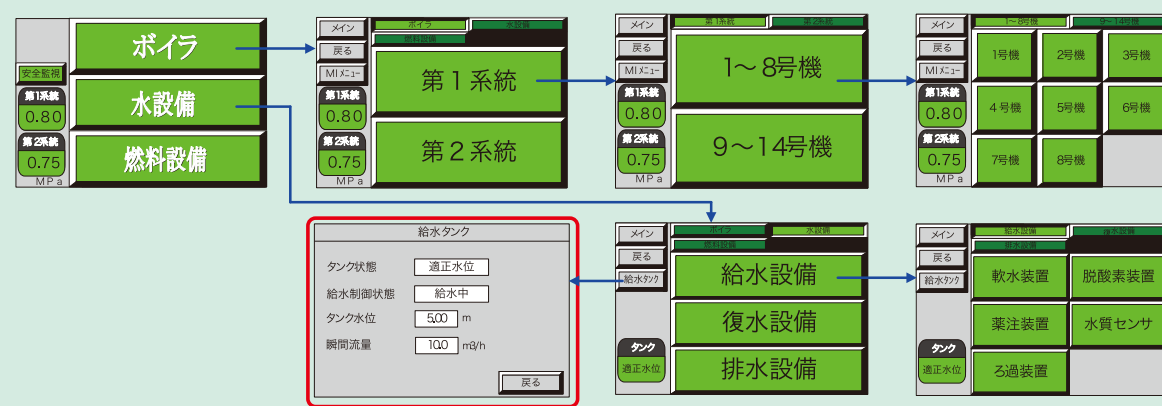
安全監視
第1系統
0.80
第2系統
0.75
MPa
ボイラ
水設備
燃料設備

メイン
戻る
MIメニュー
第1系統
0.80
第2系統
0.75
MPa
ボイラ
水設備
燃料設備
第１系統
第２系統

メイン
戻る
MIメニュー
第1系統
0.80
第2系統
0.75
MPa
第1系統
第2系統
1～8号機
9～14号機

メイン
戻る
MIメニュー
第1系統
0.80
第2系統
0.75
MPa
1～8号機
9～14号機
1号機
2号機
3号機
4号機
5号機
6号機
7号機
8号機

給水タンク
タンク状態 適正水位
給水制御状態 給水中
タンク水位 5.00 m
瞬間流量 10.0 m3/h
戻る

メイン
戻る
給水タンク
ボイラ
水設備
燃料設備
給水設備
復水設備
排水設備
タンク
適正水位

メイン
戻る
給水タンク
給水設備
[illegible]
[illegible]
軟水装置
脱酸素装置
薬注装置
水質センサ
ろ過装置
タンク
適正水位